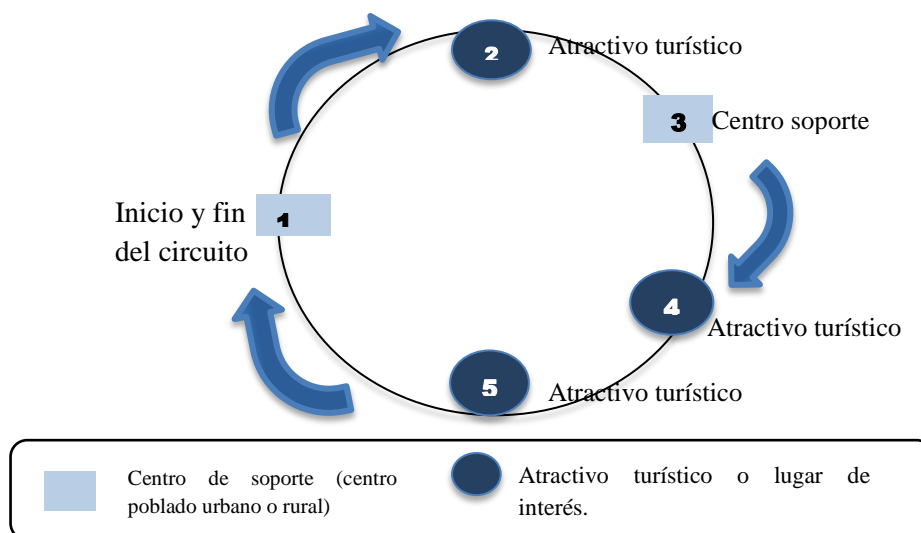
2 Atractivo turístico

3 Centro soporte

Inicio y fin del circuito 1

4 Atractivo turístico

5 Atractivo turístico

Centro de soporte (centro poblado urbano o rural)

Atractivo turístico o lugar de interés.